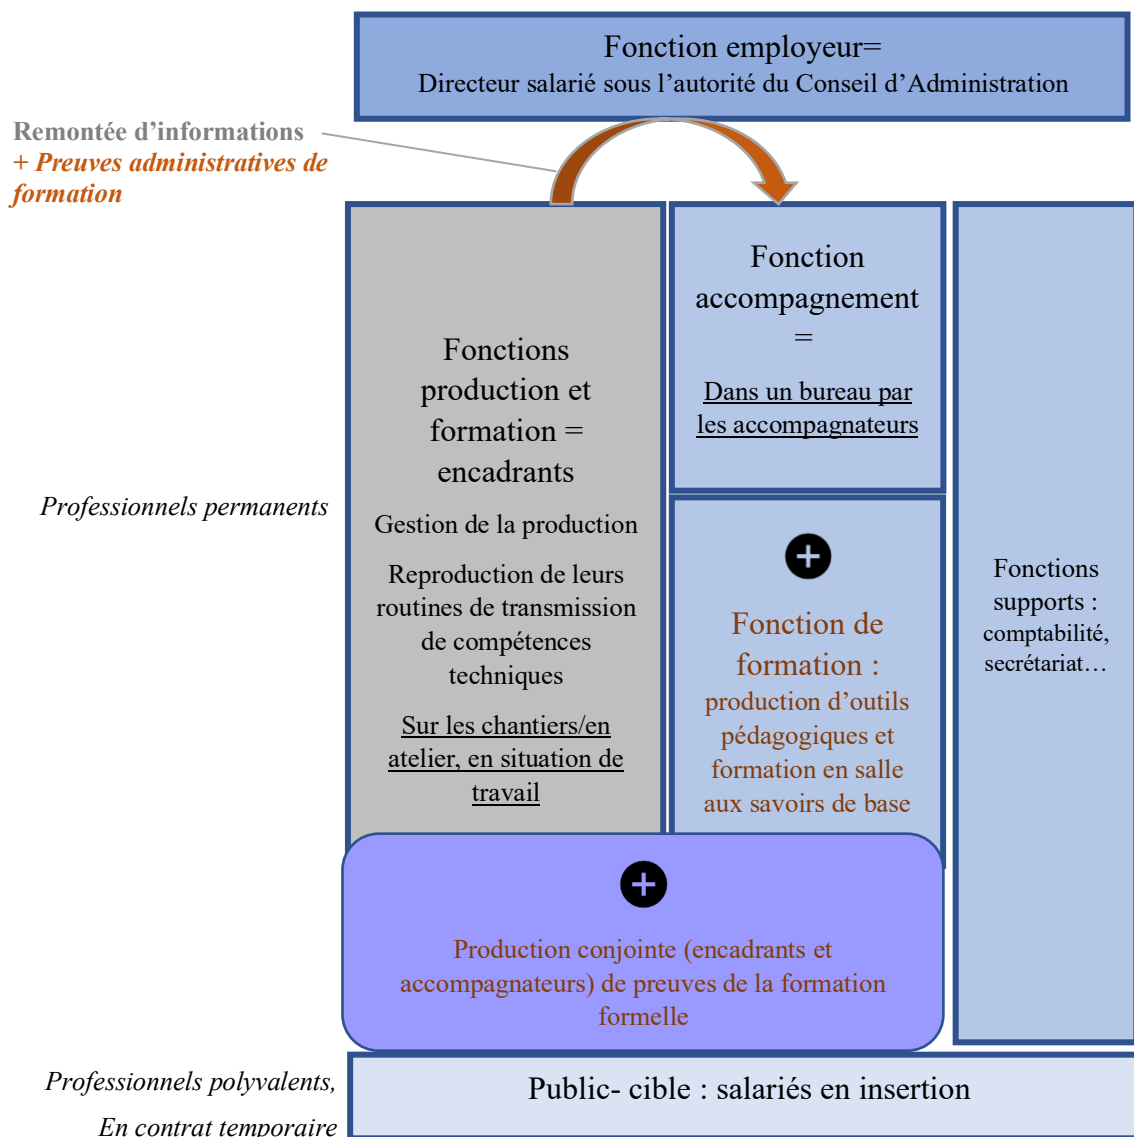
Fonction employeur=
Directeur salarié sous l'autorité du Conseil d'Administration

Remontée d'informations
+ Preuves administratives de formation

Professionnels permanents

Fonctions production et formation = encadrants

Gestion de la production

Reproduction de leurs routines de transmission de compétences techniques

Sur les chantiers/en atelier, en situation de travail

Fonction accompagnement =

Dans un bureau par les accompagnateurs

+

Fonction de formation :
production d'outils pédagogiques et formation en salle aux savoirs de base

Fonctions supports : comptabilité, secrétariat…

+

Production conjointe (encadrants et accompagnateurs) de preuves de la formation formelle

Professionnels polyvalents,
En contrat temporaire

Public- cible : salariés en insertion